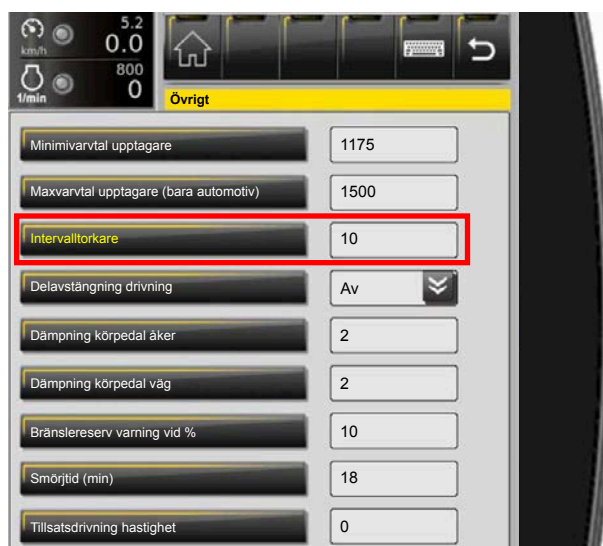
km/h 5.2 0.0
1/min 800 0

Övrigt

Minimivarvtal upptagare | 1175

Maxvarvtal upptagare (bara automotiv) | 1500

Intervalltorkare | 10

Delavstängning drivning | Av

Dämpning körpedal åker | 2

Dämpning körpedal väg | 2

Bränslereserv varning vid % | 10

Smörjtid (min) | 18

Tillsatsdrivning hastighet | 0